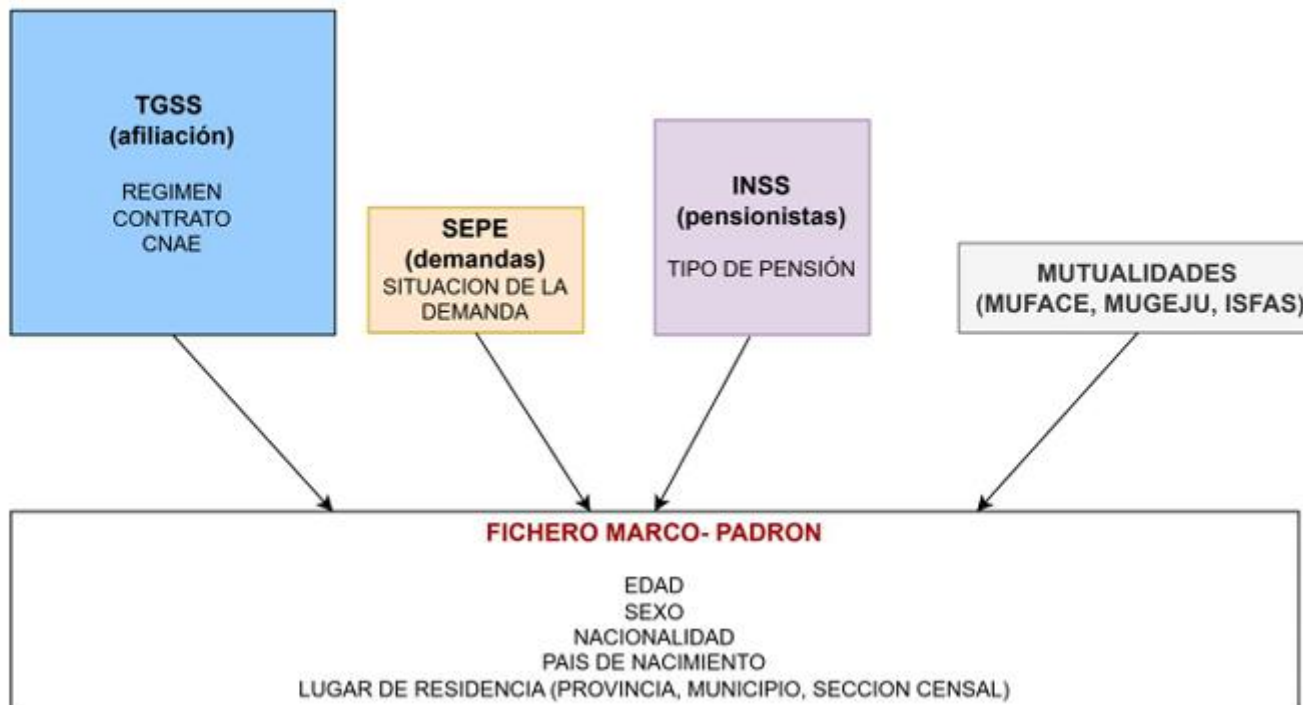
TGSS
(afiliación)

REGIMEN
CONTRATO
CNAE

SEPE
(demandas)
SITUACION DE LA DEMANDA

INSS
(pensionistas)

TIPO DE PENSIÓN

MUTUALIDADES
(MUFACE, MUGEJU, ISFAS)

FICHERO MARCO- PADRON

EDAD
SEXO
NACIONALIDAD
PAIS DE NACIMIENTO
LUGAR DE RESIDENCIA (PROVINCIA, MUNICIPIO, SECCION CENSAL)